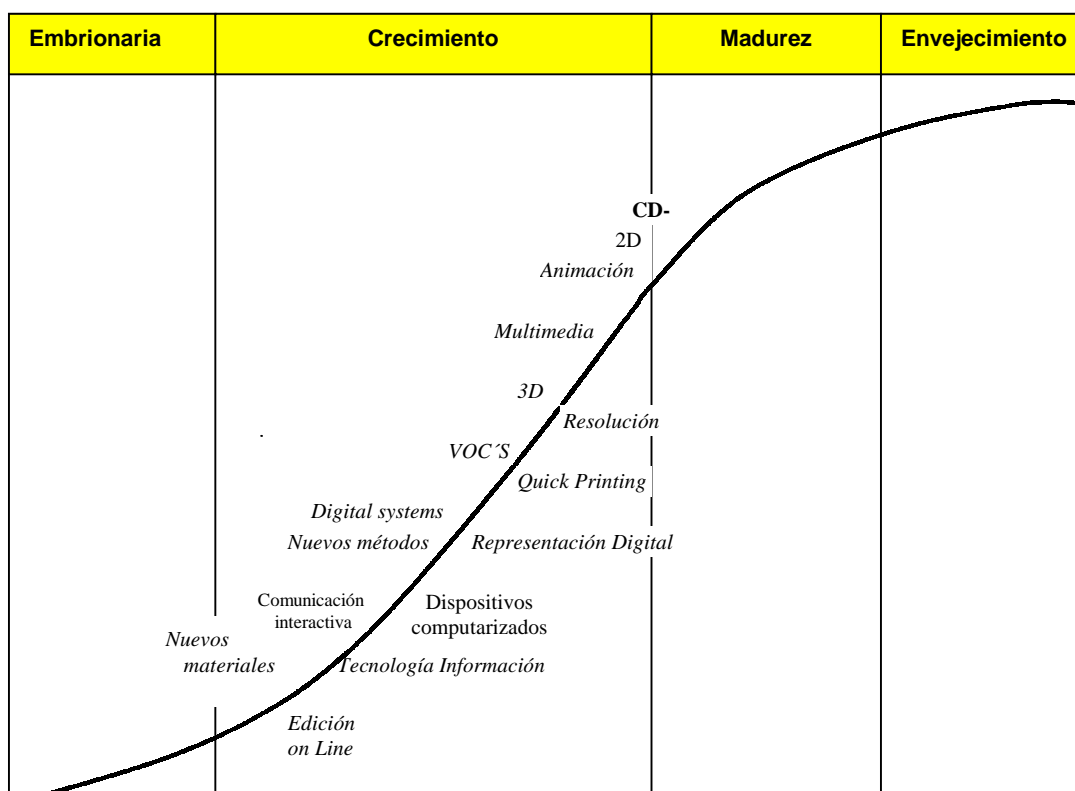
| Embrionaria | Crecimiento | Madurez | Envejecimiento |
|---|---|---|---|

CD-
2D
Animación
Multimedia
3D
Resolución
.
VOC´S
Quick Printing
Digital systems
Nuevos métodos
Representación Digital
Comunicación interactiva
Dispositivos computarizados
Nuevos materiales
Tecnología Información
Edición on Line